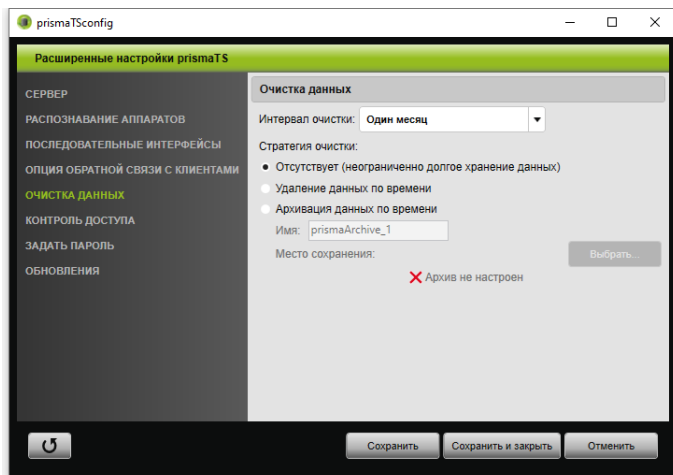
prismaTSconfig

Расширенные настройки prismaTS

СЕРВЕР
РАСПОЗНАВАНИЕ АППАРАТОВ
ПОСЛЕДОВАТЕЛЬНЫЕ ИНТЕРФЕЙСЫ
ОПЦИЯ ОБРАТНОЙ СВЯЗИ С КЛИЕНТАМИ
ОЧИСТКА ДАННЫХ
КОНТРОЛЬ ДОСТУПА
ЗАДАТЬ ПАРОЛЬ
ОБНОВЛЕНИЯ

Очистка данных

Интервал очистки: Один месяц

Стратегия очистки:
Отсутствует (неограниченно долгое хранение данных)
Удаление данных по времени
Архивация данных по времени
Имя: prismaArchive_1
Место сохранения:
Выбрать...
Архив не настроен

Сохранить
Сохранить и закрыть
Отменить